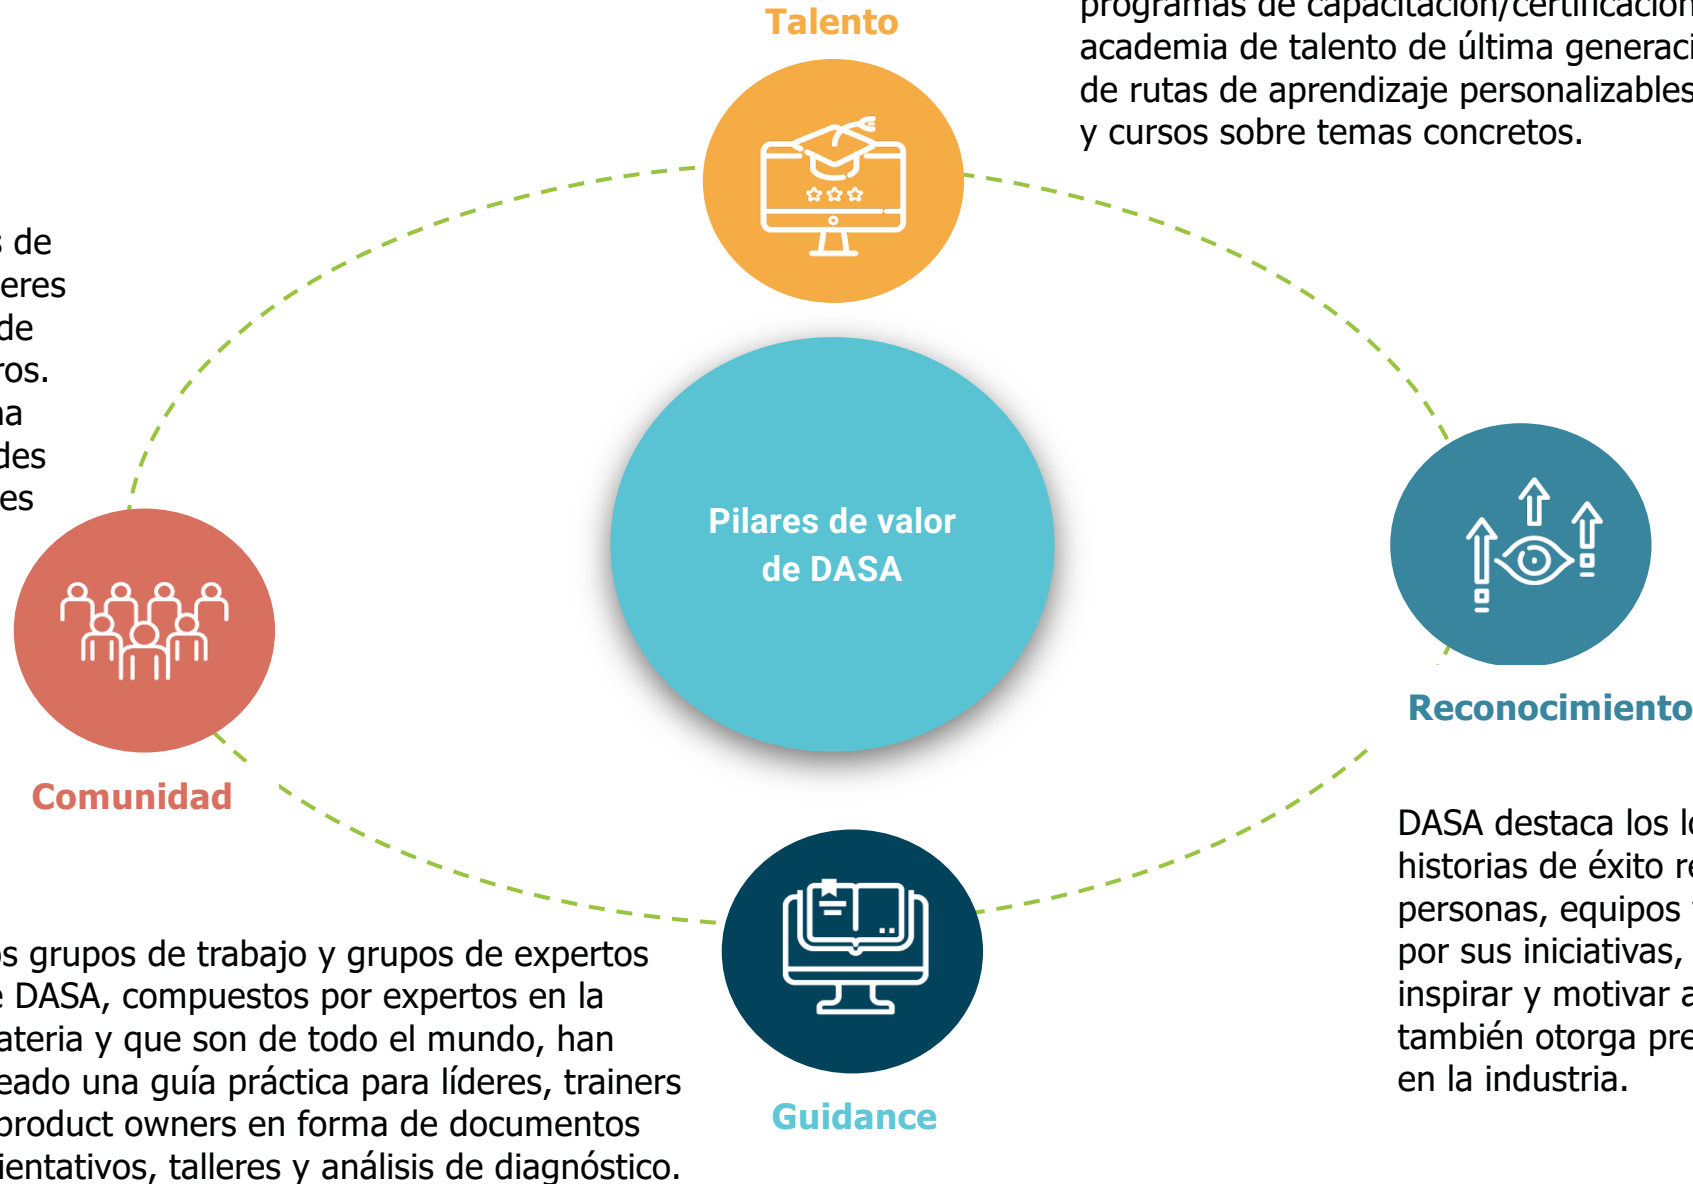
Talento

programas de capacitación/certificación academia de talento de última generaci de rutas de aprendizaje personalizables y cursos sobre temas concretos.

de
eres
de
ros.
na
des
es

Pilares de valor de DASA

Comunidad

Reconocimiento

DASA destaca los l historias de éxito r personas, equipos por sus iniciativas, inspirar y motivar a también otorga pre en la industria.

Guidance

s grupos de trabajo y grupos de expertos DASA, compuestos por expertos en la ateria y que son de todo el mundo, han eado una guía práctica para líderes, trainers product owners en forma de documentos ientativos, talleres y análisis de diagnóstico.